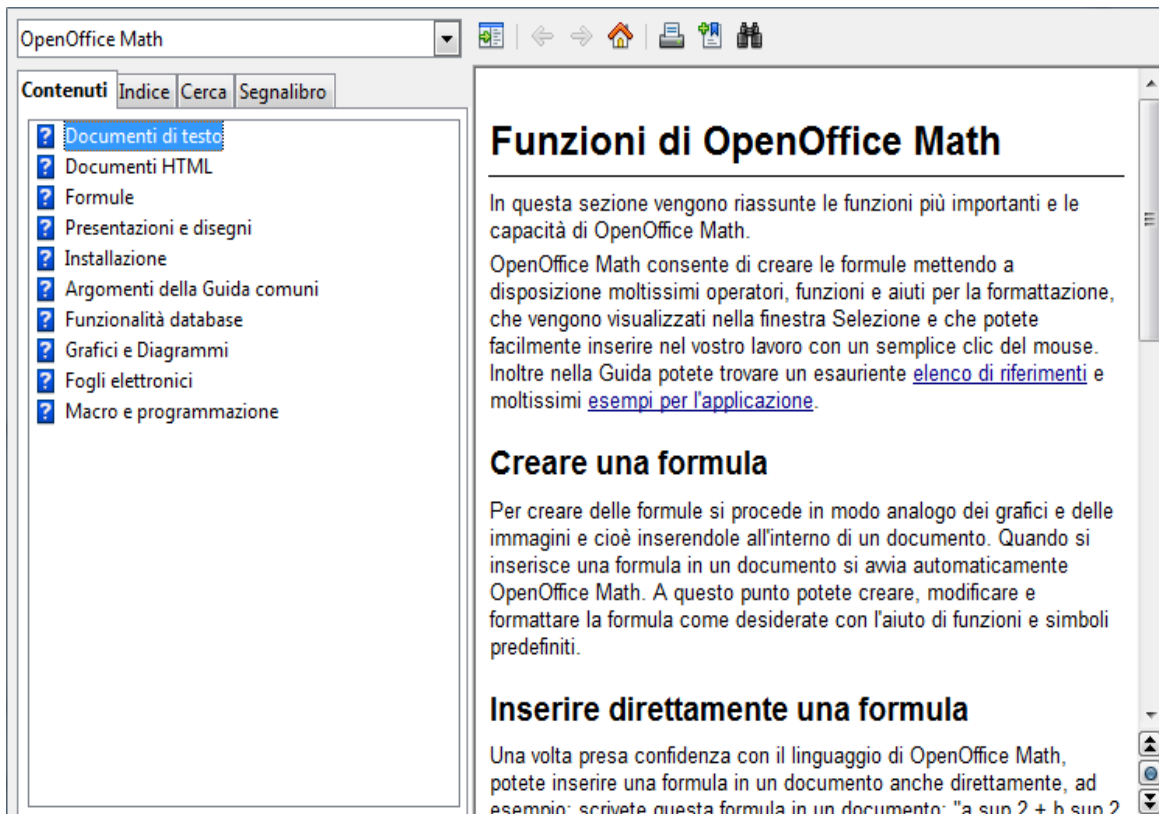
OpenOffice Math

Contenuti | Indice | Cerca | Segnalibro

Documenti di testo
Documenti HTML
Formule
Presentazioni e disegni
Installazione
Argomenti della Guida comuni
Funzionalità database
Grafici e Diagrammi
Fogli elettronici
Macro e programmazione

Funzioni di OpenOffice Math

In questa sezione vengono riassunte le funzioni più importanti e le capacità di OpenOffice Math.

OpenOffice Math consente di creare le formule mettendo a disposizione moltissimi operatori, funzioni e aiuti per la formattazione, che vengono visualizzati nella finestra Selezione e che potete facilmente inserire nel vostro lavoro con un semplice clic del mouse. Inoltre nella Guida potete trovare un esauriente elenco di riferimenti e moltissimi esempi per l'applicazione.

Creare una formula

Per creare delle formule si procede in modo analogo dei grafici e delle immagini e cioè inserendole all'interno di un documento. Quando si inserisce una formula in un documento si avvia automaticamente OpenOffice Math. A questo punto potete creare, modificare e formattare la formula come desiderate con l'aiuto di funzioni e simboli predefiniti.

Inserire direttamente una formula

Una volta presa confidenza con il linguaggio di OpenOffice Math, potete inserire una formula in un documento anche direttamente, ad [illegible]